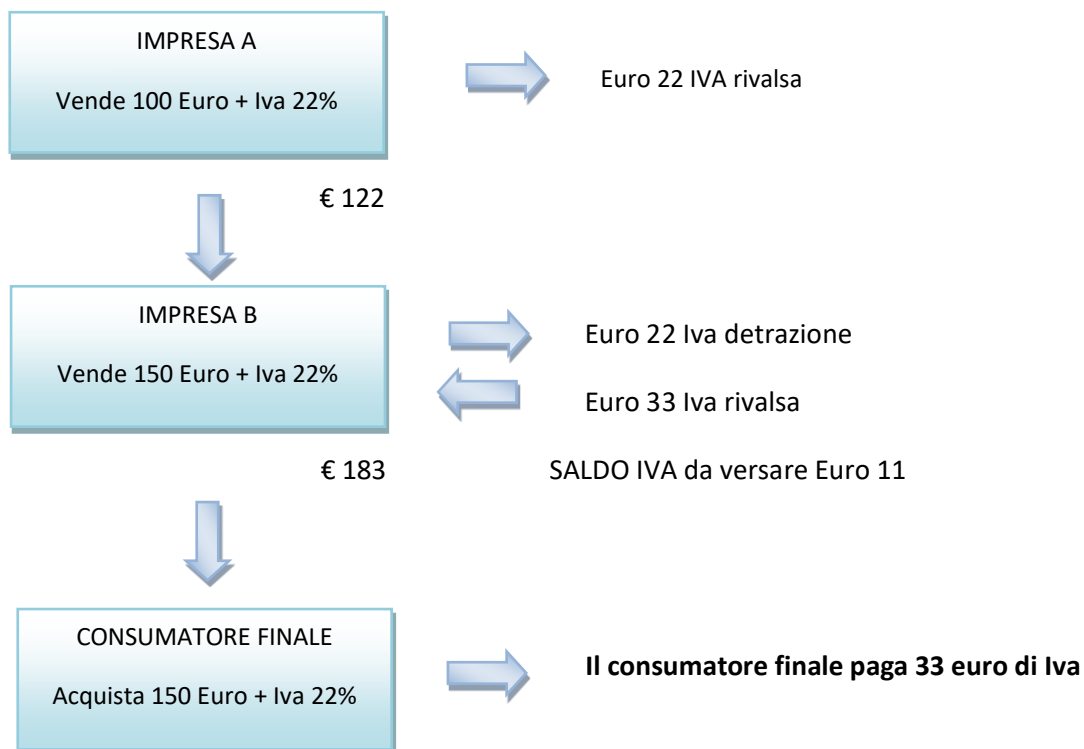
IMPRESA A

Vende 100 Euro + Iva 22%

Euro 22 IVA rivalsa

€ 122

IMPRESA B

Vende 150 Euro + Iva 22%

Euro 22 Iva detrazione

Euro 33 Iva rivalsa

€ 183

SALDO IVA da versare Euro 11

CONSUMATORE FINALE

Acquista 150 Euro + Iva 22%

Il consumatore finale paga 33 euro di Iva